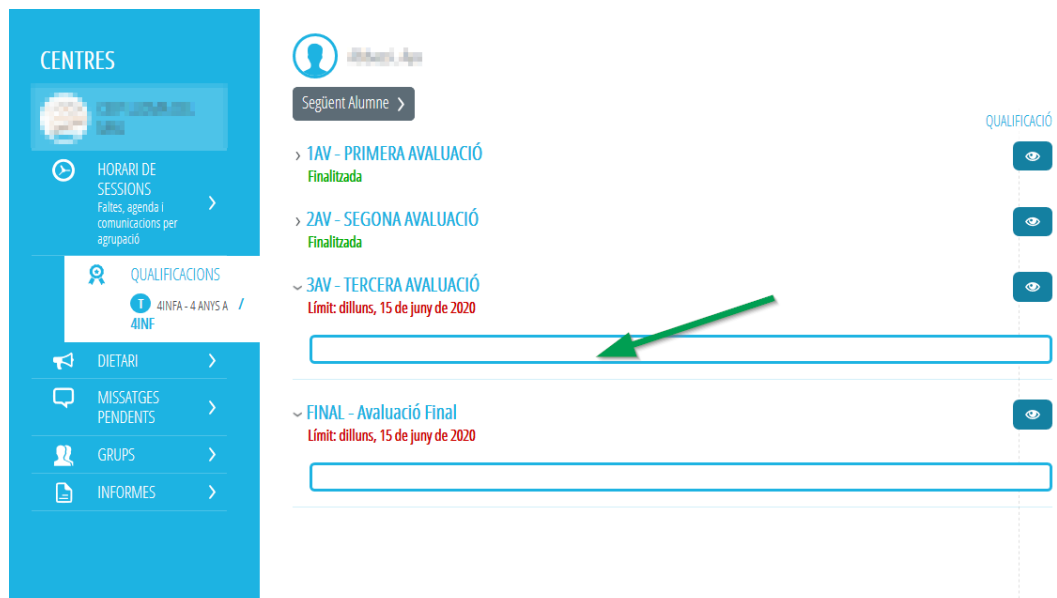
CENTRES

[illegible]

HORARI DE SESSIONS
Faltes, agenda i comunicacions per agrupació

QUALIFICACIONS

T 4INFA - 4 ANYS A / 4INF

DIETARI

MISSATGES PENDENTS

GRUPS

INFORMES

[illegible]

Següent Alumne

QUALIFICACIÓ

1AV - PRIMERA AVALUACIÓ
Finalitzada

2AV - SEGONA AVALUACIÓ
Finalitzada

3AV - TERCERA AVALUACIÓ
Límit: dilluns, 15 de juny de 2020

FINAL - Avaluació Final
Límit: dilluns, 15 de juny de 2020